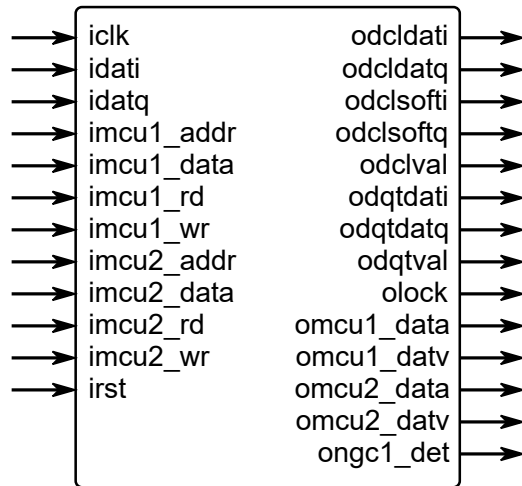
iclk
idati
idatq
imcu1_addr
imcu1_data
imcu1_rd
imcu1_wr
imcu2_addr
imcu2_data
imcu2_rd
imcu2_wr
irst

odcldati
odcldatq
odclsofti
odclsoftq
odclval
odqtdati
odqtdatq
odqtval
olock
omcu1_data
omcu1_datv
omcu2_data
omcu2_datv
ongc1_det